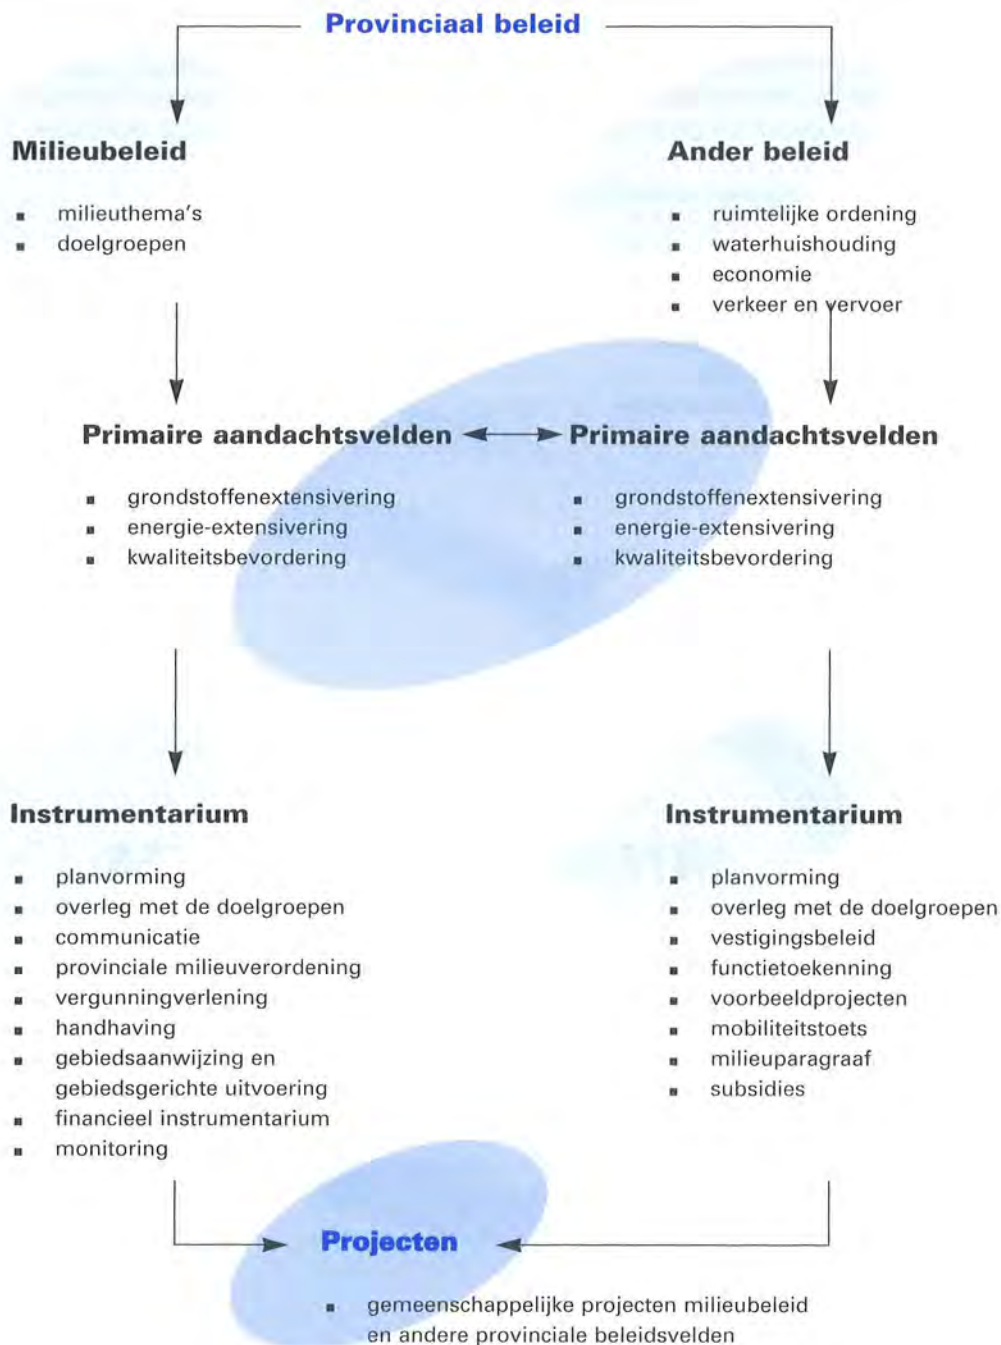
Provinciaal beleid

Milieubeleid

- milieuthema's
- doelgroepen

Ander beleid

- ruimtelijke ordening
- waterhuishouding
- economie
- verkeer en vervoer

Primaire aandachtsvelden

- grondstoffenextensivering
- energie-extensivering
- kwaliteitsbevordering

Primaire aandachtsvelden

- grondstoffenextensivering
- energie-extensivering
- kwaliteitsbevordering

Instrumentarium

- planvorming
- overleg met de doelgroepen
- communicatie
- provinciale milieuverordening
- vergunningverlening
- handhaving
- gebiedsaanwijzing en gebiedsgerichte uitvoering
- financieel instrumentarium
- monitoring

Instrumentarium

- planvorming
- overleg met de doelgroepen
- vestigingsbeleid
- functietoekenning
- voorbeeldprojecten
- mobiliteitstoets
- milieuparagraaf
- subsidies

Projecten

- gemeenschappelijke projecten milieubeleid en andere provinciale beleidsvelden